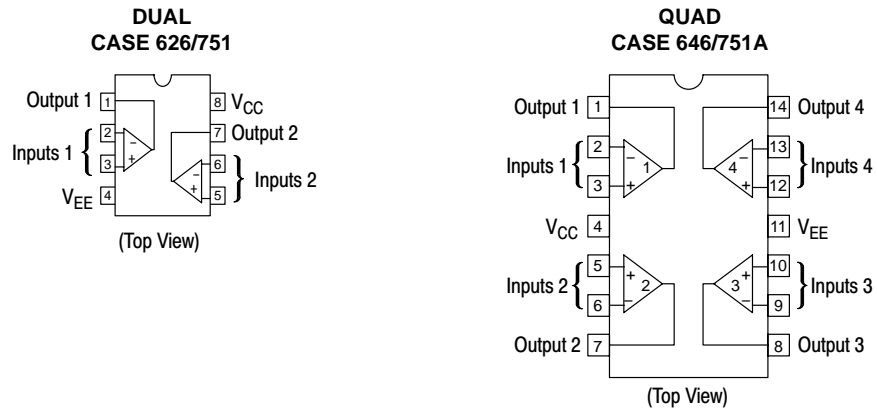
DUAL
CASE 626/751

Output 1 1
Inputs 1 2 3
$V_{EE}$ 4
8 $V_{CC}$
7 Output 2
6 5 Inputs 2

(Top View)

QUAD
CASE 646/751A

Output 1 1
Inputs 1 2 3
1
$V_{CC}$ 4
Inputs 2 5 6
2
Output 2 7
14 Output 4
13 12 Inputs 4
4
11 $V_{EE}$
10 9 Inputs 3
3
8 Output 3

(Top View)